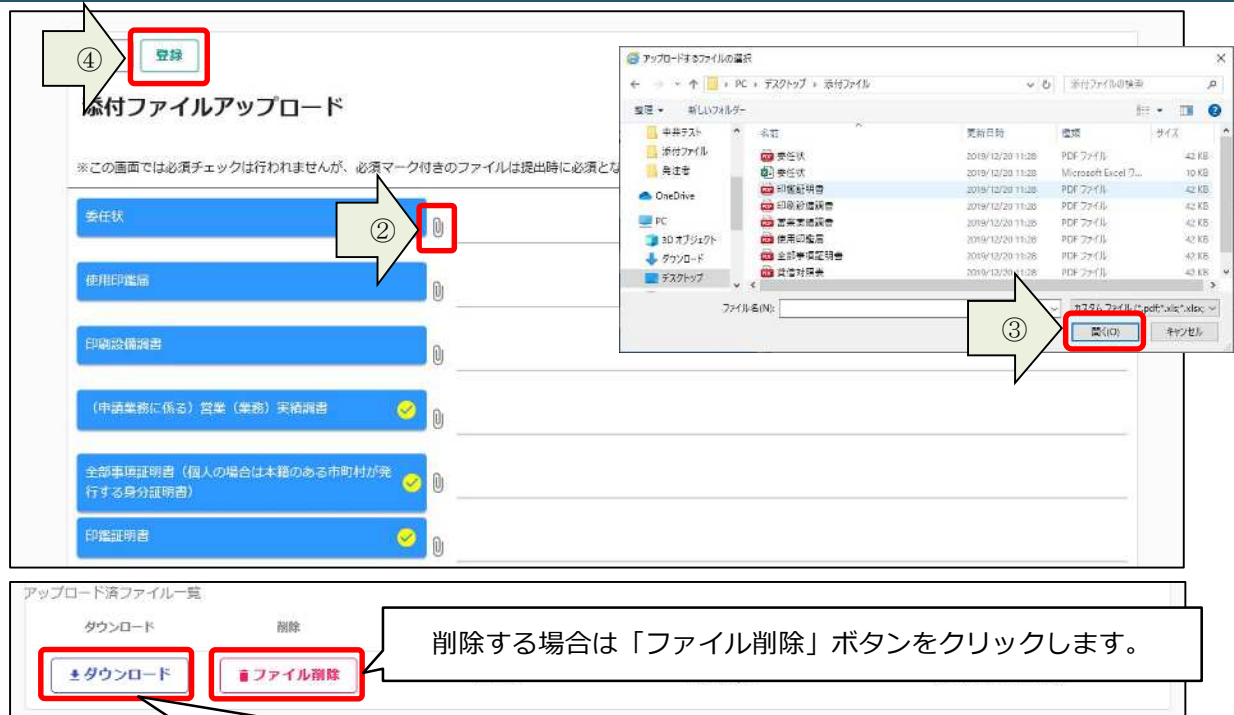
④ 登録

添付ファイルアップロード

※この画面では必須チェックは行われませんが、必須マーク付きのファイルは提出時に必須とな

委任状

② 

使用印鑑届

印刷設備調書

（申請業務に係る）営業（業務）実績調書

全部事項証明書（個人の場合は本籍のある市町村が発行する身分証明書）

印鑑証明書

アップロードするファイルの選択

← → ∨ ↑ › PC › デスクトップ › 添付ファイル

添付ファイルの検索

整理 ▾ 新しいフォルダー

中井テスト
添付ファイル
発注者
OneDrive
PC
3D オブジェクト
ダウンロード
デスクトップ

| 名前 | 更新日時 | 種類 | サイズ |
|---|---|---|---|
| 委任状 | 2019/12/20 11:28 | PDF ファイル | 42 KB |
| 委任状 | 2019/12/20 11:28 | Microsoft Excel ワ... | 10 KB |
| 印鑑証明書 | 2019/12/20 11:28 | PDF ファイル | 42 KB |
| 印刷設備調書 | 2019/12/20 11:28 | PDF ファイル | 42 KB |
| 営業実績調書 | 2019/12/20 11:28 | PDF ファイル | 42 KB |
| 使用印鑑届 | 2019/12/20 11:28 | PDF ファイル | 42 KB |
| 全部事項証明書 | 2019/12/20 11:28 | PDF ファイル | 42 KB |
| 貸借対照表 | 2019/12/20 11:28 | PDF ファイル | 43 KB |

ファイル名(N):

カスタム ファイル (*.pdf;*.xls;*.xlsx;

③ 開く(O) キャンセル

アップロード済ファイル一覧

ダウンロード 削除

ダウンロード ファイル削除

削除する場合は「ファイル削除」ボタンをクリックします。